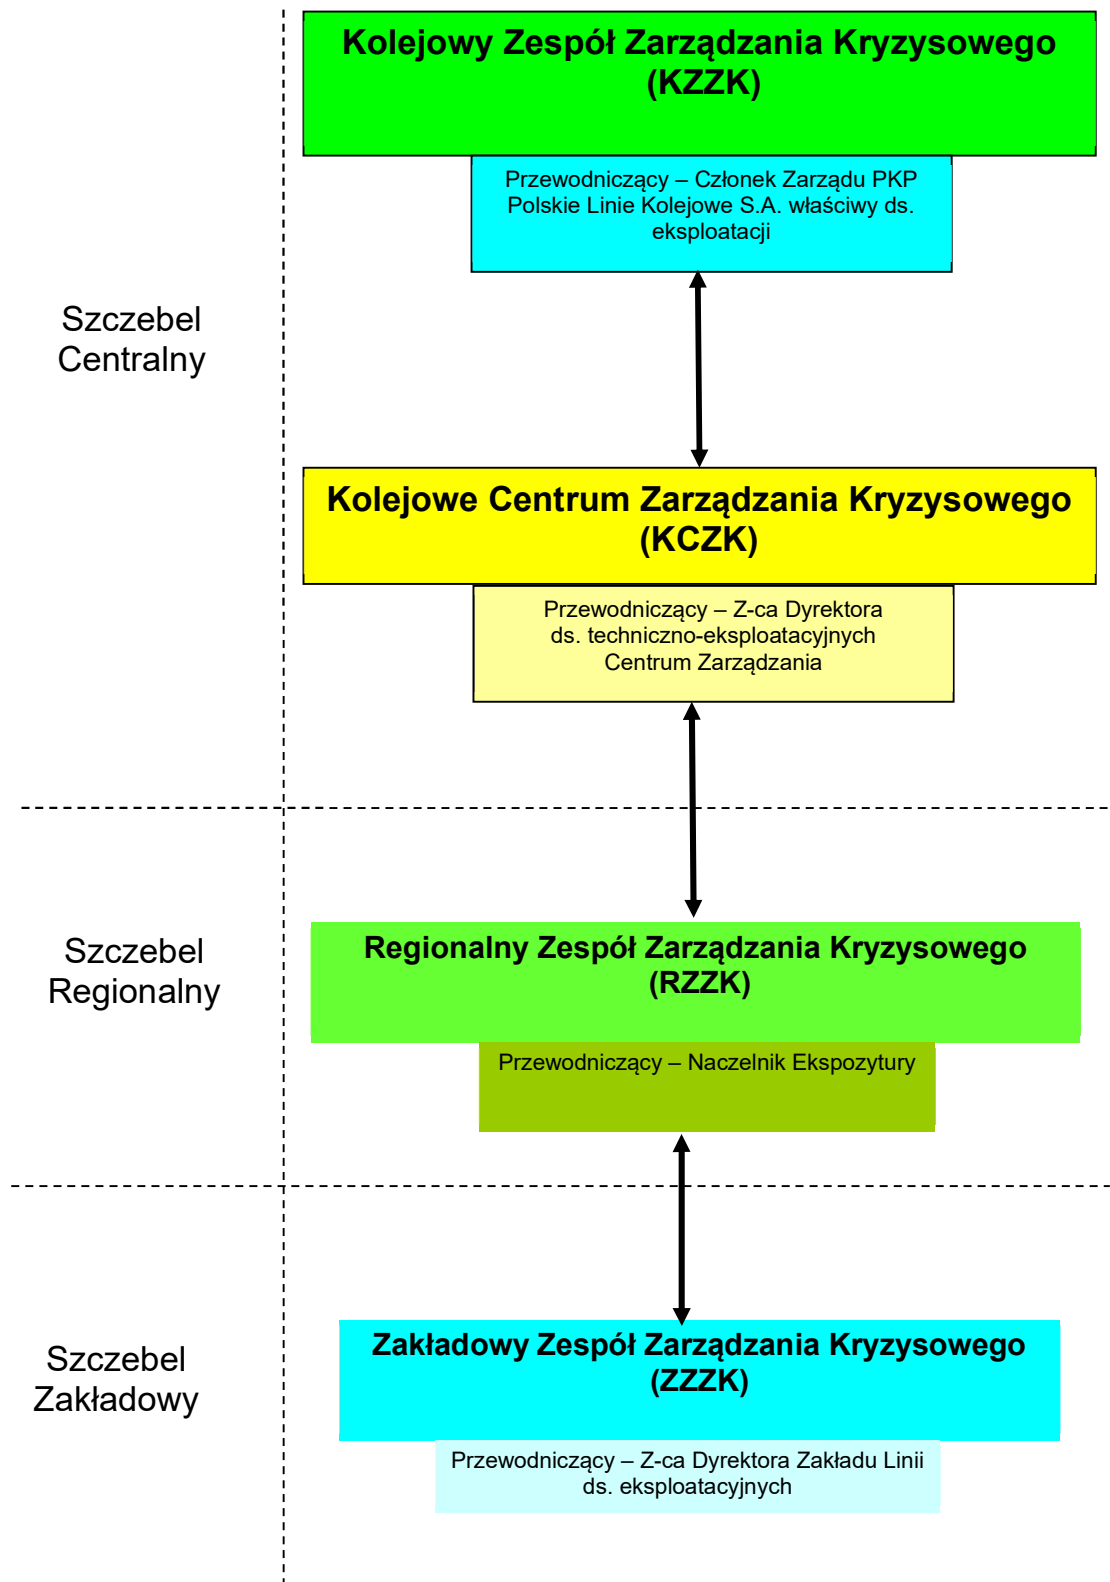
Szczebel Centralny

Kolejowy Zespół Zarządzania Kryzysowego (KZZK)

Przewodniczący – Członek Zarządu PKP Polskie Linie Kolejowe S.A. właściwy ds. eksploatacji

Kolejowe Centrum Zarządzania Kryzysowego (KCZK)

Przewodniczący – Z-ca Dyrektora ds. techniczno-eksploatacyjnych Centrum Zarządzania

Szczebel Regionalny

Regionalny Zespół Zarządzania Kryzysowego (RZZK)

Przewodniczący – Naczelnik Ekspozytury

Szczebel Zakładowy

Zakładowy Zespół Zarządzania Kryzysowego (ZZZK)

Przewodniczący – Z-ca Dyrektora Zakładu Linii ds. eksploatacyjnych